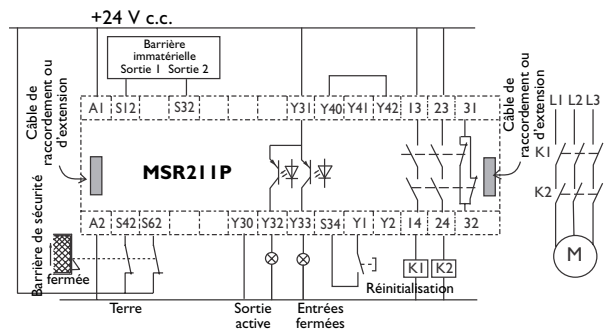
+24 V c.c.

Barrière immatérielle
Sortie 1 Sortie 2

Câble de raccordement ou d'extension

A1 S12 S32 Y31 Y40 Y41 Y42 13 23 31

Câble de raccordement ou d'extension

L1 L2 L3

K1

MSR211P

K2

A2 S42 S62 Y30 Y32 Y33 S34 Y1 Y2 14 24 32

Barrière de sécurité

fermée

M

K1 K2

Réinitialisation

Terre

Sortie active

Entrées fermées